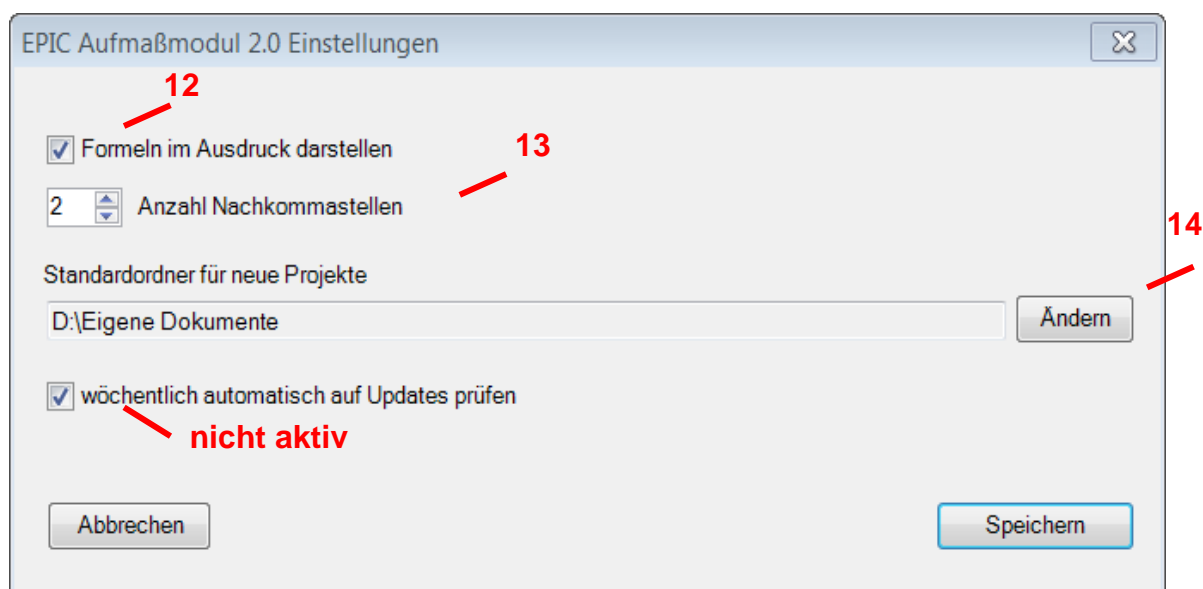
EPIC Aufmaßmodul 2.0 Einstellungen

12

Formeln im Ausdruck darstellen

13

2 Anzahl Nachkommastellen

14

Standardordner für neue Projekte

D:\Eigene Dokumente

Ändern

wöchentlich automatisch auf Updates prüfen

nicht aktiv

Abbrechen

Speichern